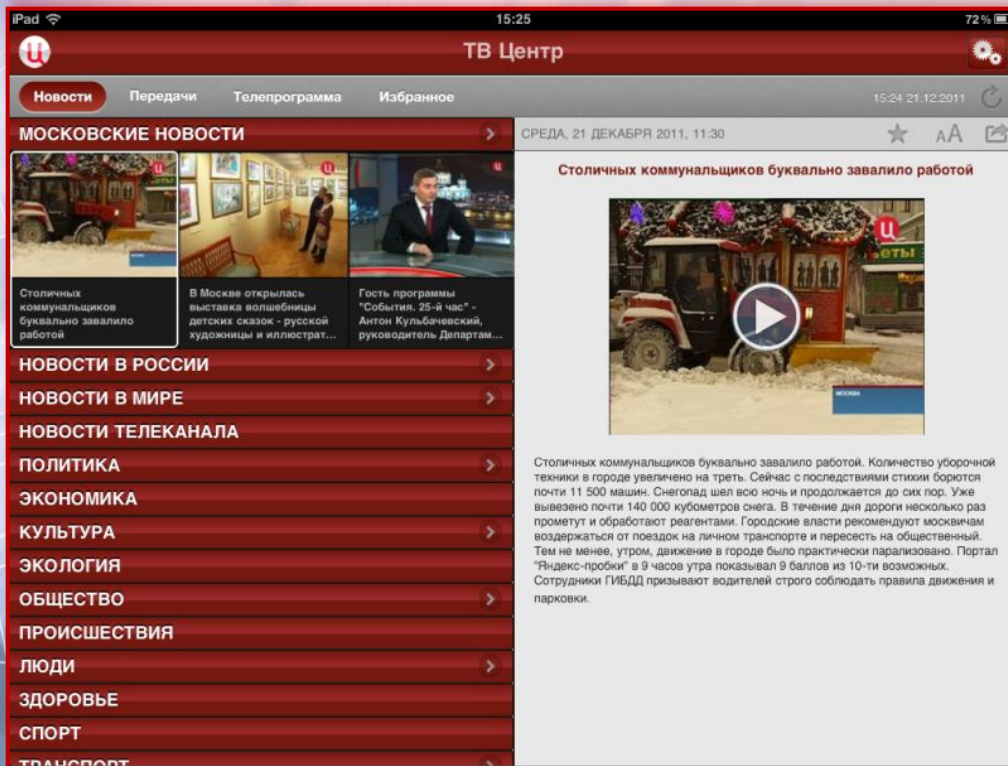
iPad 15:25 72%

ТВ Центр

Новости Передачи Телепрограмма Избранное 15:24 21.12.2011

МОСКОВСКИЕ НОВОСТИ

Столичных коммунальщиков буквально завалило работой

В Москве открылась выставка волшебницы детских сказок - русской художницы и иллюстрат...

Гость программы "События. 25-й час" - Антон Кульбачевский, руководитель Департам...

НОВОСТИ В РОССИИ

НОВОСТИ В МИРЕ

НОВОСТИ ТЕЛЕКАНАЛА

ПОЛИТИКА

ЭКОНОМИКА

КУЛЬТУРА

ЭКОЛОГИЯ

ОБЩЕСТВО

ПРОИСШЕСТВИЯ

ЛЮДИ

ЗДОРОВЬЕ

СПОРТ

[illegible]

СРЕДА, 21 ДЕКАБРЯ 2011, 11:30

AA

Столичных коммунальщиков буквально завалило работой

Столичных коммунальщиков буквально завалило работой. Количество уборочной техники в городе увеличено на треть. Сейчас с последствиями стихии борются почти 11 500 машин. Снегопад шел всю ночь и продолжается до сих пор. Уже вывезено почти 140 000 кубометров снега. В течение дня дороги несколько раз прометут и обработают реагентами. Городские власти рекомендуют москвичам воздержаться от поездок на личном транспорте и пересесть на общественный. Тем не менее, утром, движение в городе было практически парализовано. Портал "Яндекс-пробки" в 9 часов утра показывал 9 баллов из 10-ти возможных. Сотрудники ГИБДД призывают водителей строго соблюдать правила движения и парковки.